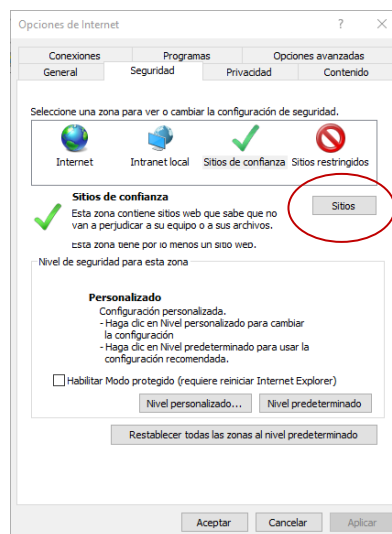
Opciones de Internet ? ×

Conexiones Programas Opciones avanzadas
General Seguridad Privacidad Contenido

Seleccione una zona para ver o cambiar la configuración de seguridad.

Internet Intranet local Sitios de confianza Sitios restringidos

Sitios de confianza
Esta zona contiene sitios web que sabe que no van a perjudicar a su equipo o a sus archivos.
Esta zona tiene por lo menos un sitio web.

Sitios

Nivel de seguridad para esta zona

Personalizado
Configuración personalizada.
- Haga clic en Nivel personalizado para cambiar la configuración
- Haga clic en Nivel predeterminado para usar la configuración recomendada.

Habilitar Modo protegido (requiere reiniciar Internet Explorer)

Nivel personalizado... Nivel predeterminado

Restablecer todas las zonas al nivel predeterminado

Aceptar Cancelar Aplicar